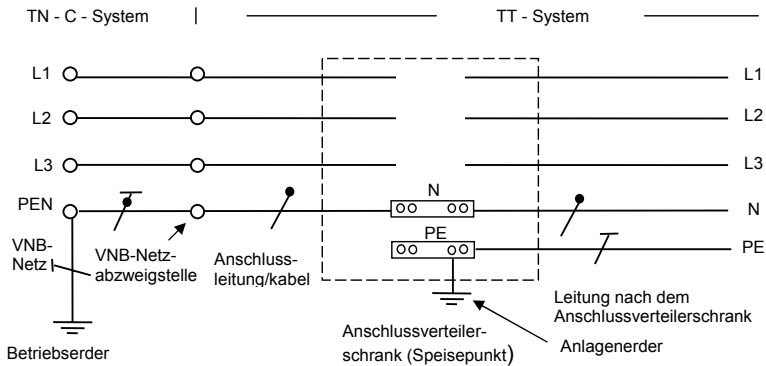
TN - C - System | TT - System

L1

L2

L3

PEN

VNB-Netz

VNB-Netz-abzweigstelle

Anschlussleitung/kabel

N

PE

L1

L2

L3

N

PE

Leitung nach dem Anschlussverteilerschrank

Anschlussverteilerschrank (Speisepunkt)

Anlagenerder

Betriebserder